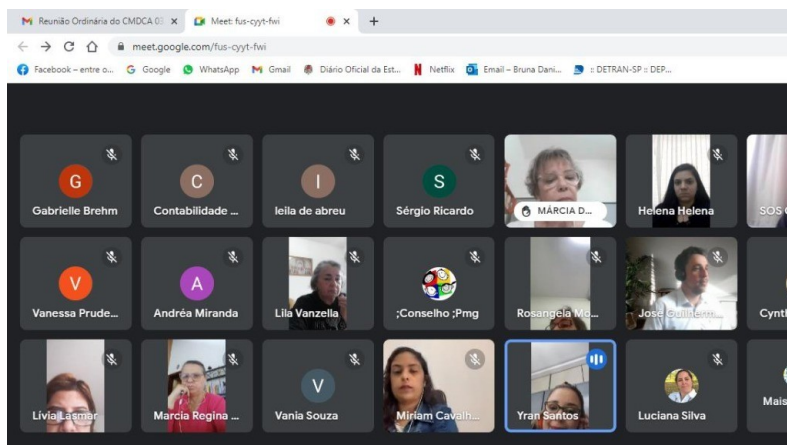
Reunião Ordinária do CMDCA 03 ×   Meet: fus-cyyt-fwi   ×   +

meet.google.com/fus-cyyt-fwi

Facebook – entre o...   Google   WhatsApp   Gmail   Diário Oficial da Est...   Netflix   Email – Bruna Dani...   :: DETRAN-SP :: DEP...

G
Gabrielle Brehm

C
Contabilidade ...

I
leila de abreu

S
Sérgio Ricardo

MÁRCIA D...

Helena Helena

SOS

V
Vanessa Prude...

A
Andréa Miranda

Lila Vanzella

;Conselho ;Pmg

Rosangela Mo...

José Guilherm...

Cynth

Livia Lasmar

Marcia Regina ...

V
Vania Souza

Miriam Cavalh...

Yran Santos

Luciana Silva

Mais